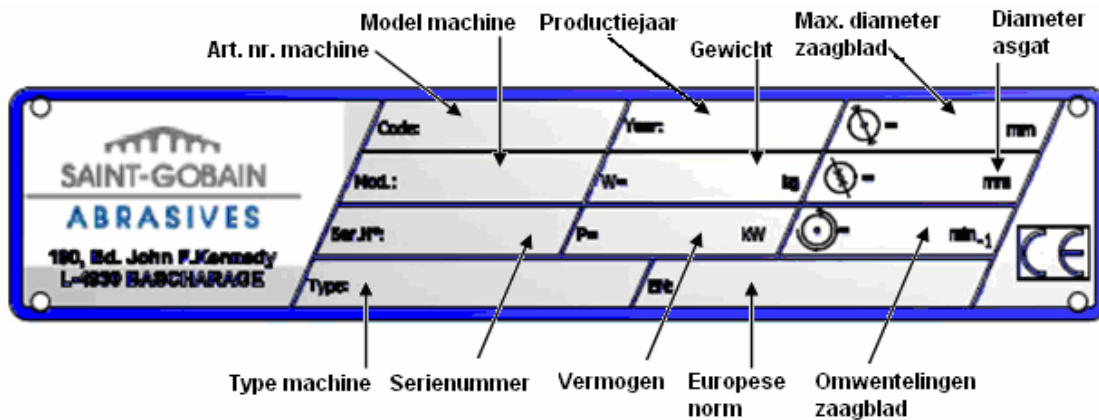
Model machine Productiejaar Max. diameter zaagblad Diameter asgat

Art. nr. machine Gewicht

SAINT-GOBAIN
ABRASIVES
190, Bd. John F.Kennedy
L-4930 BASCHARAGE

Code: Year: = mm
Mod.: W= kg = mm
Ser.N°: P= kW = min.$_{-1}$
Type: EN:

CE

Type machine Serienummer Vermogen Europese norm Omwentelingen zaagblad